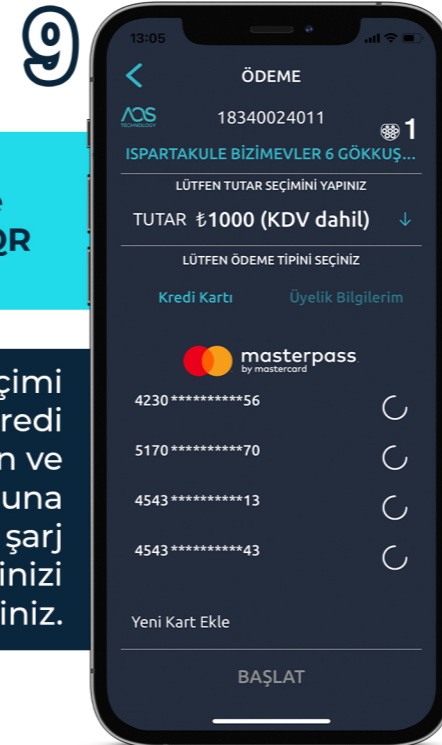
9

e
QR

çimi
redi
n ve
una
şarj
inizi
iniz.

13:05

ÖDEME

AOS TECHNOLOGY

18340024011

1

ISPARTAKULE BİZİMEVLER 6 GÖKKUŞ...

LÜTFEN TUTAR SEÇİMİNİ YAPINIZ

TUTAR ₺1000 (KDV dahil)

LÜTFEN ÖDEME TİPİNİ SEÇİNİZ

Kredi Kartı

Üyelik Bilgilerim

masterpass by mastercard

4230**********56

5170**********70

4543**********13

4543**********43

Yeni Kart Ekle

BAŞLAT